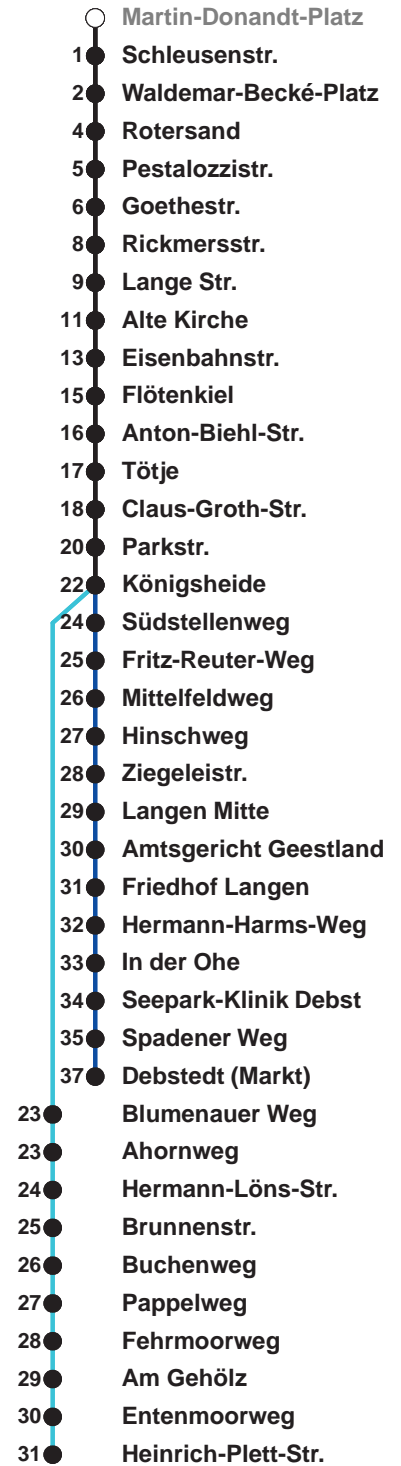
Martin-Donandt-Platz
1 Schleusenstr.
2 Waldemar-Becké-Platz
4 Rotersand
5 Pestalozzistr.
6 Goethestr.
8 Rickmersstr.
9 Lange Str.
11 Alte Kirche
13 Eisenbahnstr.
15 Flötenkiel
16 Anton-Biehl-Str.
17 Tötje
18 Claus-Groth-Str.
20 Parkstr.
22 Königsheide
24 Südstellenweg
25 Fritz-Reuter-Weg
26 Mittelfeldweg
27 Hinschweg
28 Ziegeleistr.
29 Langen Mitte
30 Amtsgericht Geestland
31 Friedhof Langen
32 Hermann-Harms-Weg
33 In der Ohe
34 Seepark-Klinik Debst
35 Spadener Weg
37 Debstedt (Markt)
23 Blumenauer Weg
23 Ahornweg
24 Hermann-Löns-Str.
25 Brunnenstr.
26 Buchenweg
27 Pappelweg
28 Fehrmoorweg
29 Am Gehölz
30 Entenmoorweg
31 Heinrich-Plett-Str.